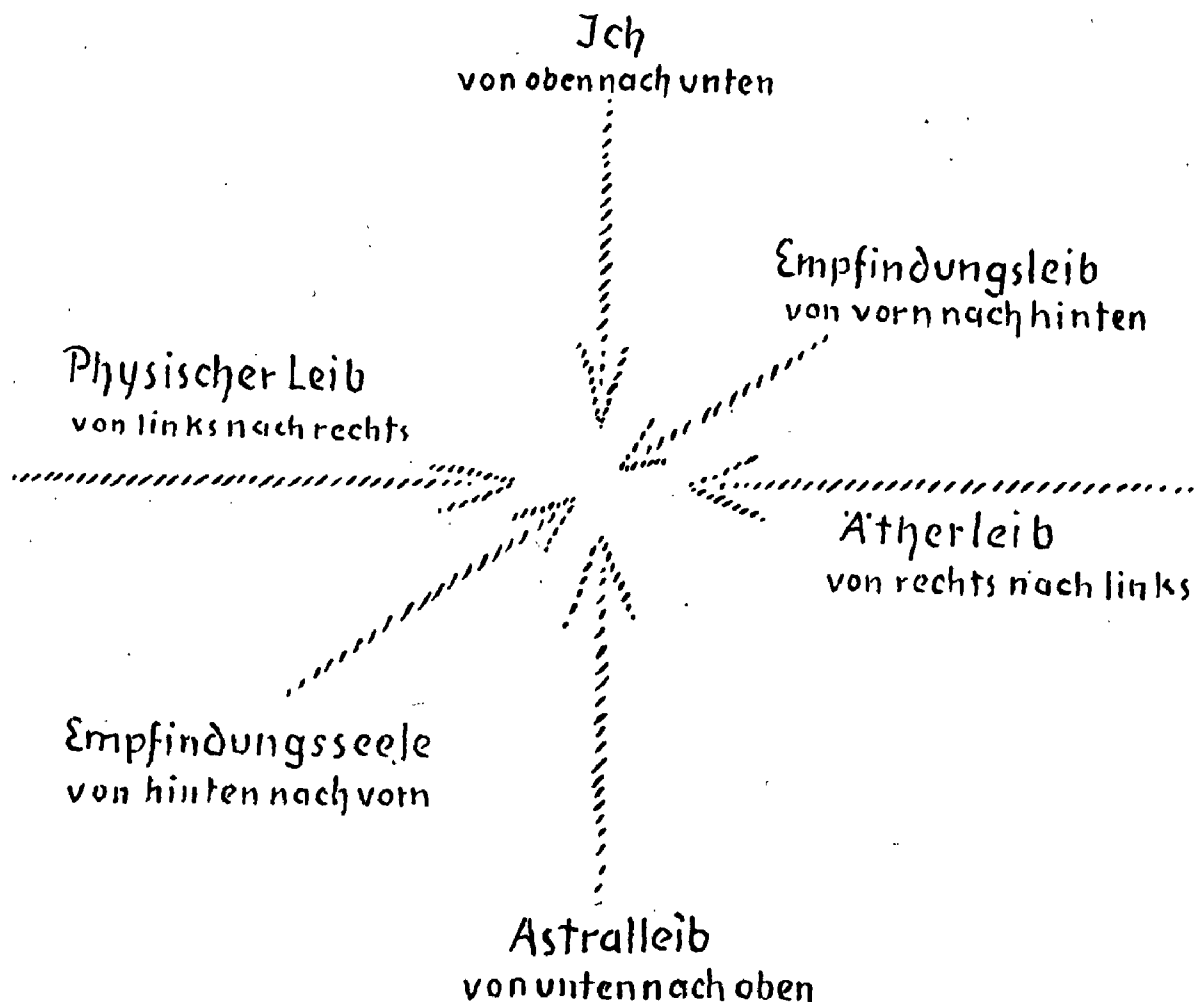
Ich
von oben nach unten

Empfindungsleib
von vorn nach hinten

Physischer Leib
von links nach rechts

Ätherleib
von rechts nach links

Empfindungsseele
von hinten nach vorn

Astralleib
von unten nach oben